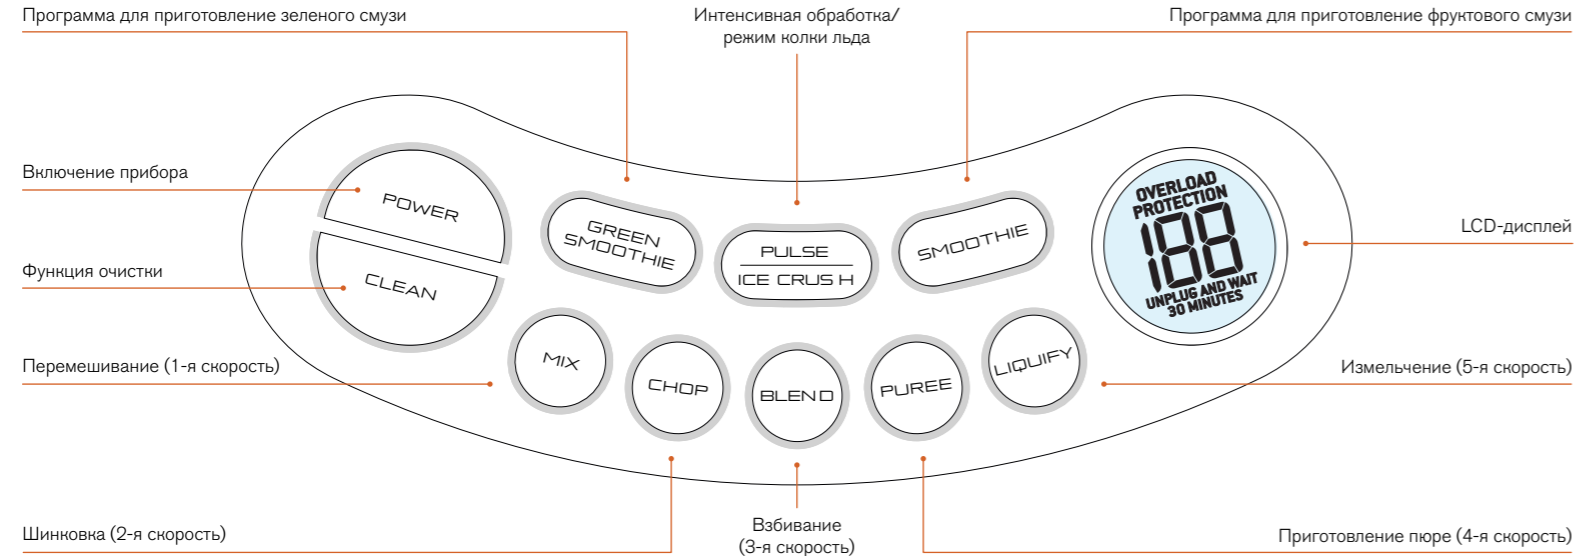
Программа для приготовление зеленого смузи

Интенсивная обработка/ режим колки льда

Программа для приготовление фруктового смузи

Включение прибора

Функция очистки

Перемешивание (1-я скорость)

POWER

CLEAN

GREEN SMOOTHIE

PULSE

ICE CRUS H

SMOOTHIE

OVERLOAD PROTECTION

188

UNPLUG AND WAIT 30 MINUTES

LCD-дисплей

MIX

CHOP

BLEND

PUREE

LIQUIFY

Измельчение (5-я скорость)

Шинковка (2-я скорость)

Взбивание (3-я скорость)

Приготовление пюре (4-я скорость)